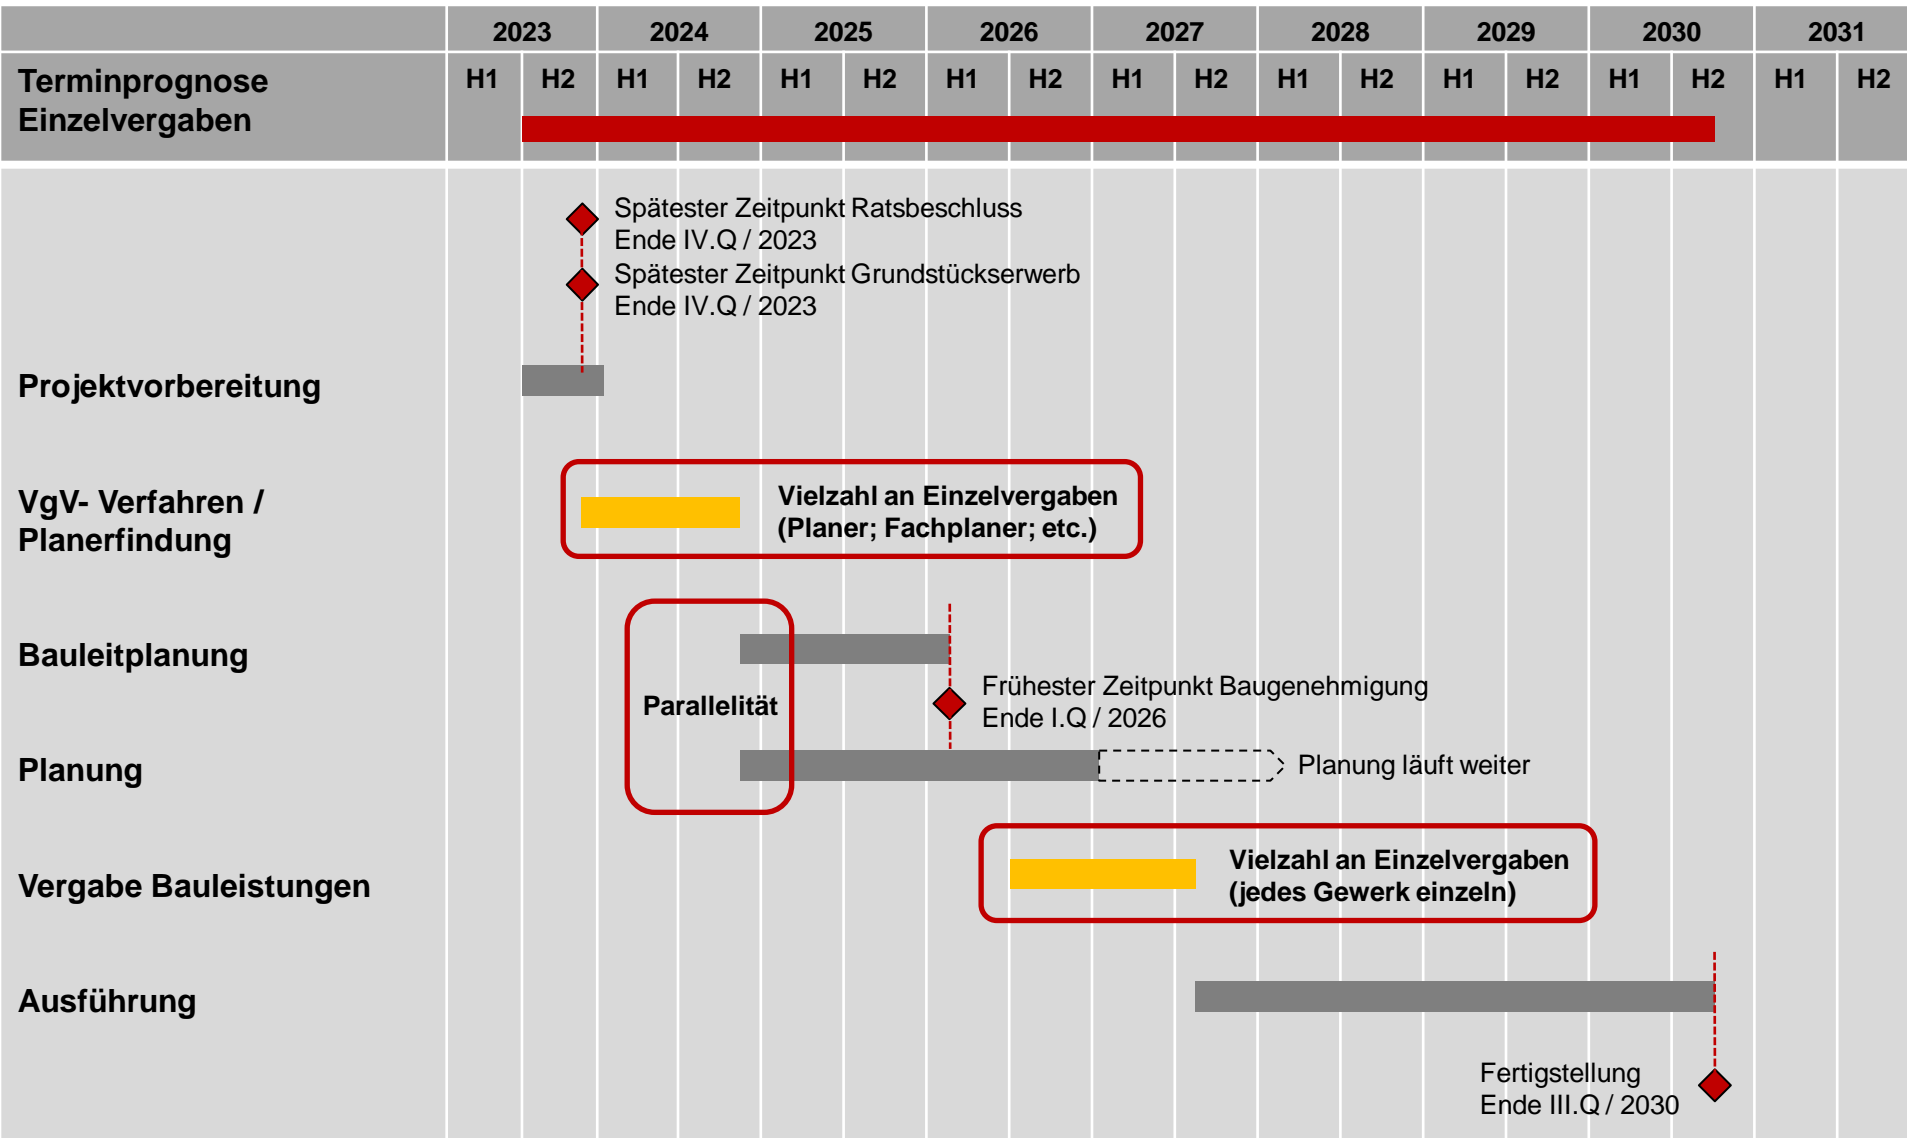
| Terminprognose Einzelvergaben | 2023 | | 2024 | | 2025 | | 2026 | | 2027 | | 2028 | | 2029 | | 2030 | | 2031 | |
|---|---|---|---|---|---|---|---|---|---|---|---|---|---|---|---|---|---|---|
| | H1 | H2 | H1 | H2 | H1 | H2 | H1 | H2 | H1 | H2 | H1 | H2 | H1 | H2 | H1 | H2 | H1 | H2 |

Spätester Zeitpunkt Ratsbeschluss
Ende IV.Q / 2023

Spätester Zeitpunkt Grundstückserwerb
Ende IV.Q / 2023

Projektvorbereitung

VgV- Verfahren / Planerfindung

Vielzahl an Einzelvergaben
(Planer; Fachplaner; etc.)

Bauleitplanung

Parallelität

Frühester Zeitpunkt Baugenehmigung
Ende I.Q / 2026

Planung

Planung läuft weiter

Vergabe Bauleistungen

Vielzahl an Einzelvergaben
(jedes Gewerk einzeln)

Ausführung

Fertigstellung
Ende III.Q / 2030